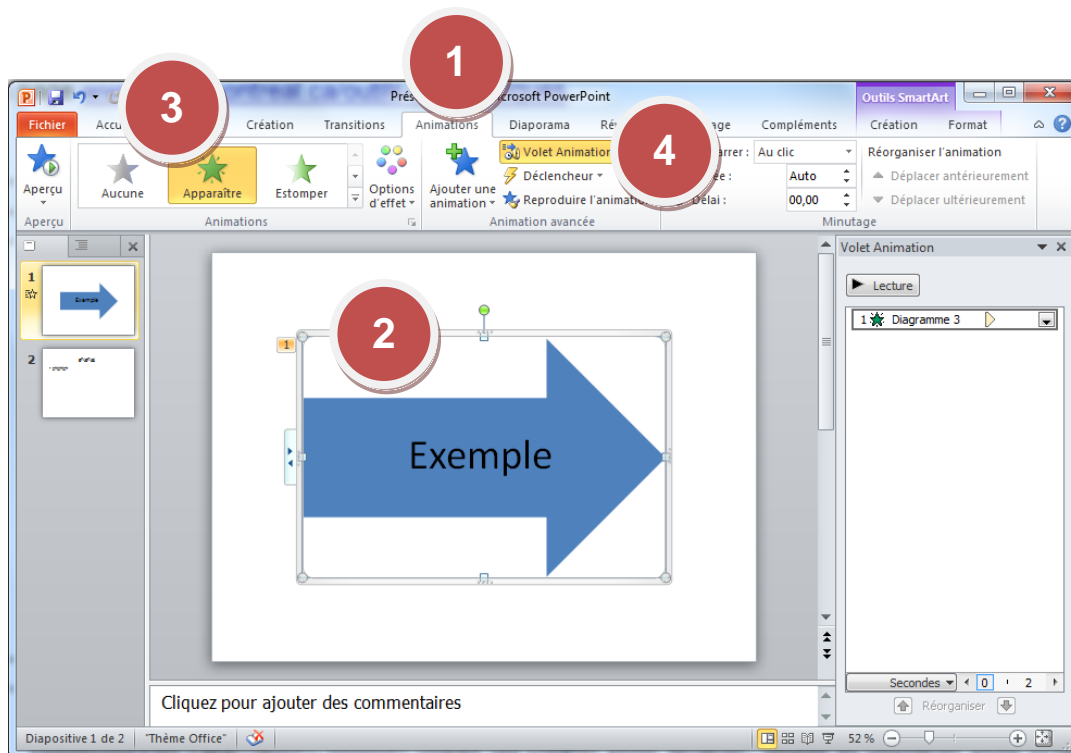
1

3

4

2

Prés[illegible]crosoft PowerPoint

Outils SmartArt

Fichier Accu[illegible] Création Transitions Animations Diaporama Ré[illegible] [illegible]age Compléments Création Format

Aperçu

Aucune Apparaître Estomper

Options d'effet

Ajouter une animation

Volet Animation

Déclencheur

Reproduire l'animation

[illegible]arrer : Au clic

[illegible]ée : Auto

Délai : 00,00

Réorganiser l'animation

Déplacer antérieurement

Déplacer ultérieurement

Aperçu Animations Animation avancée Minutage

1

Exemple

2

1

Exemple

Volet Animation

Lecture

1 Diagramme 3

Secondes 0 2

Réorganiser

Cliquez pour ajouter des commentaires

Diapositive 1 de 2 "Thème Office" 52 %